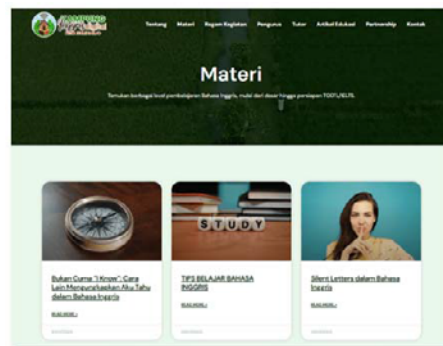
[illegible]

Tentang Materi Ragam Kegiatan Pengurus Tutor Artikel Edukasi Partnership Kontak

Materi

Temukan berbagai level pembelajaran Bahasa Inggris, mulai dari dasar hingga persiapan TOEFL/IELTS.

STUDY

Bukan Cuma "I Know": Cara Lain Mengungkapkan Aku Tahu dalam Bahasa Inggris

READ MORE »

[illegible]

TIPS BELAJAR BAHASA INGGRIS

READ MORE »

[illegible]

Silent Letters dalam Bahasa Inggris

READ MORE »

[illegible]